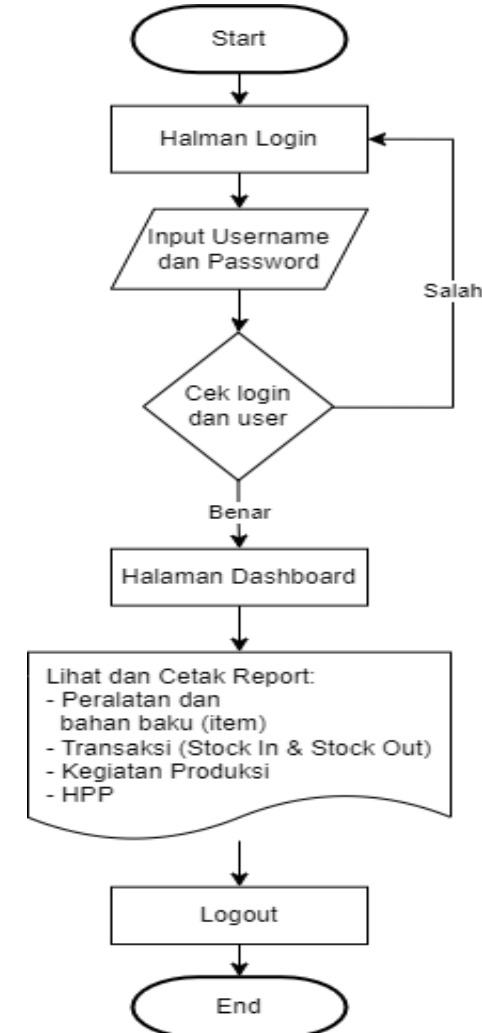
Start

Halman Login

Input Username dan Password

Salah

Cek login dan user

Benar

Halaman Dashboard

Lihat dan Cetak Report:
- Peralatan dan bahan baku (item)
- Transaksi (Stock In & Stock Out)
- Kegiatan Produksi
- HPP

Logout

End